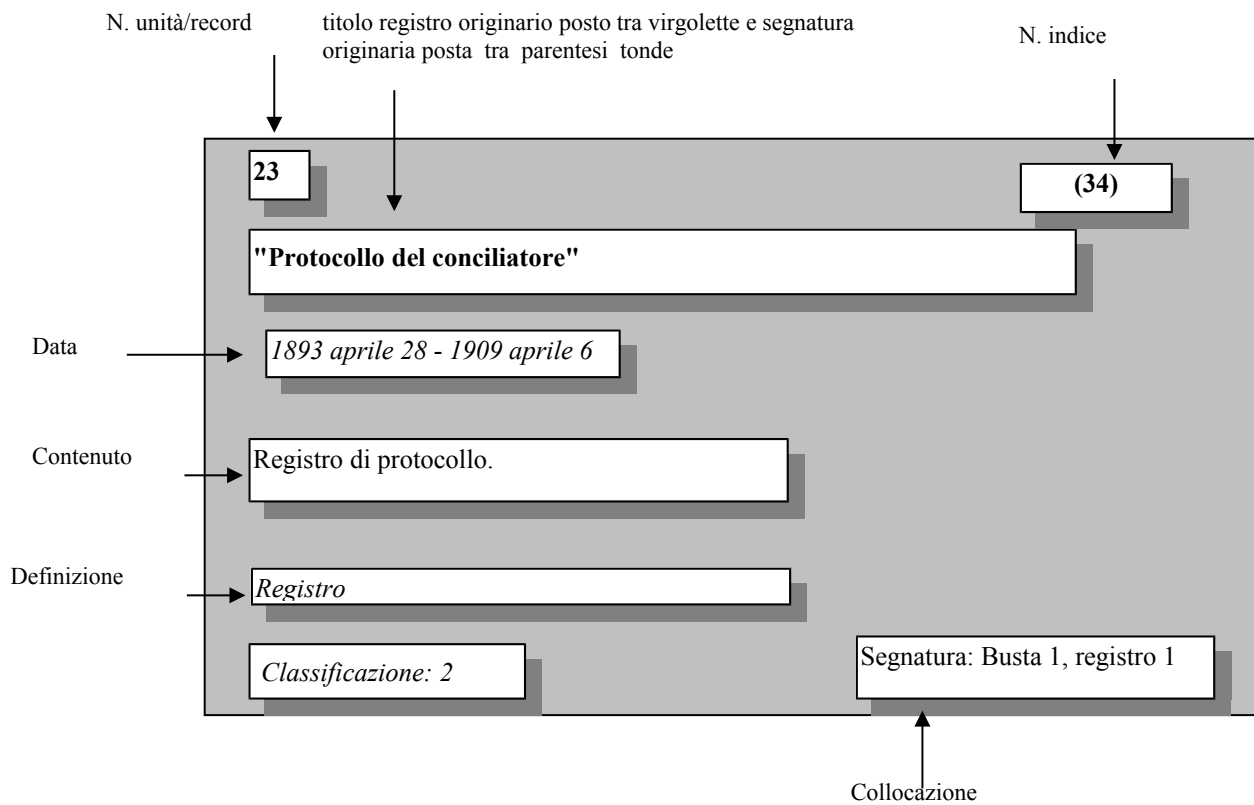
N. unità/record

titolo registro originario posto tra virgolette e segnatura originaria posta tra parentesi tonde

N. indice

23

(34)

"Protocollo del conciliatore"

Data

1893 aprile 28 - 1909 aprile 6

Contenuto

Registro di protocollo.

Definizione

Registro

Classificazione: 2

Segnatura: Busta 1, registro 1

Collocazione